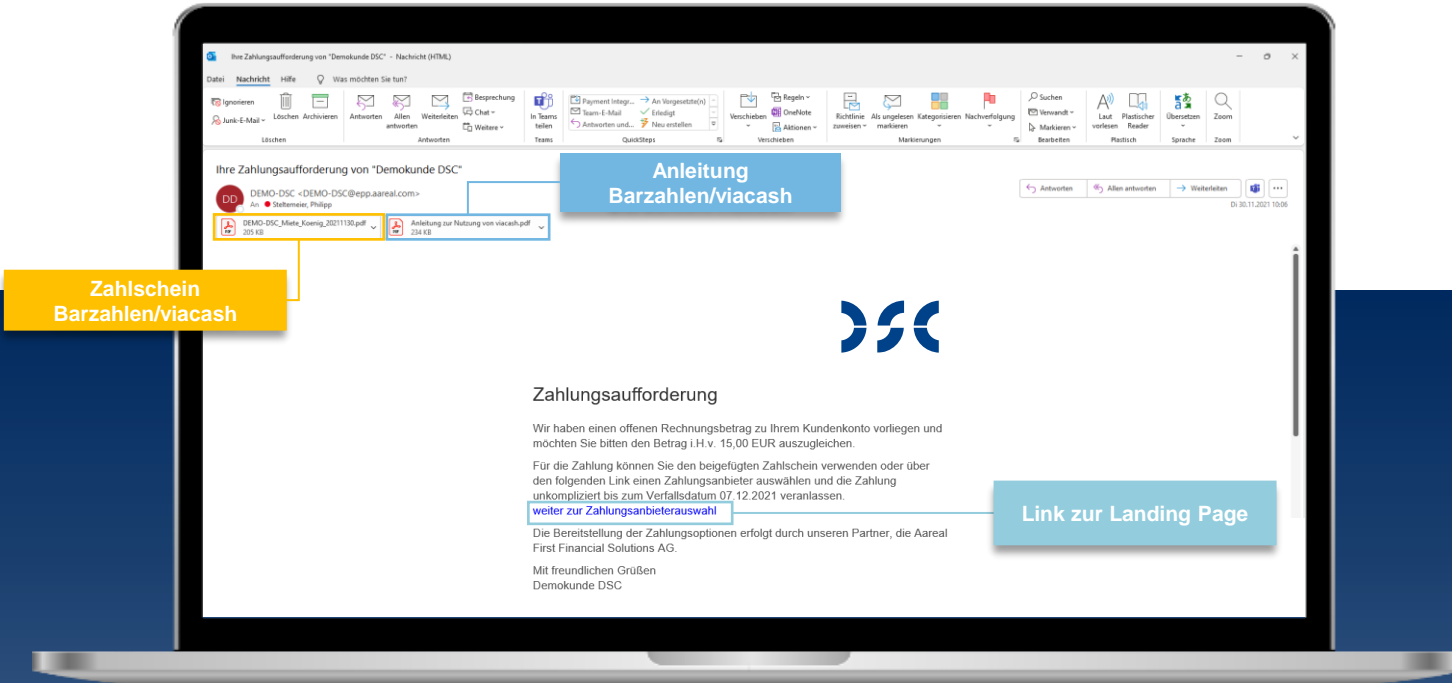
Ihre Zahlungsaufforderung von "Demokunde DSC" - Nachricht (HTML)

Datei Nachricht Hilfe Was möchten Sie tun?

Ignorieren
Junk-E-Mail
Löschen Archivieren
Löschen
Antworten Allen antworten Weiterleiten
Besprechung
Chat
Weitere
Antworten
In Teams teilen
Teams
Payment Integr...
Team-E-Mail
Antworten und...
An Vorgesetzte(n)
Erledigt
Neu erstellen
QuickSteps
Verschieben
Regeln
OneNote
Aktionen
Verschieben
Richtlinie zuweisen
Als ungelesen markieren
Kategorisieren
Nachverfolgung
Markierungen
Suchen
Verwandt
Markieren
Bearbeiten
Laut vorlesen
Plastischer Reader
Plastisch
Übersetzen
Sprache
Zoom
Zoom

Ihre Zahlungsaufforderung von "Demokunde DSC"

DD DEMO-DSC <DEMO-DSC@epp.aareal.com>
An Steltemeier, Philipp

DEMO-DSC_Miete_Koenig_20211130.pdf
205 KB

Anleitung zur Nutzung von viacash.pdf
234 KB

Anleitung Barzahlen/viacash

Antworten Allen antworten Weiterleiten
Di 30.11.2021 10:06

Zahlschein Barzahlen/viacash

DSC

Zahlungsaufforderung

Wir haben einen offenen Rechnungsbetrag zu Ihrem Kundenkonto vorliegen und möchten Sie bitten den Betrag i.H.v. 15,00 EUR auszugleichen.

Für die Zahlung können Sie den beigefügten Zahlschein verwenden oder über den folgenden Link einen Zahlungsanbieter auswählen und die Zahlung unkompliziert bis zum Verfallsdatum 07.12.2021 veranlassen.

weiter zur Zahlungsanbieterauswahl

Link zur Landing Page

Die Bereitstellung der Zahlungsoptionen erfolgt durch unseren Partner, die Aareal First Financial Solutions AG.

Mit freundlichen Grüßen
Demokunde DSC